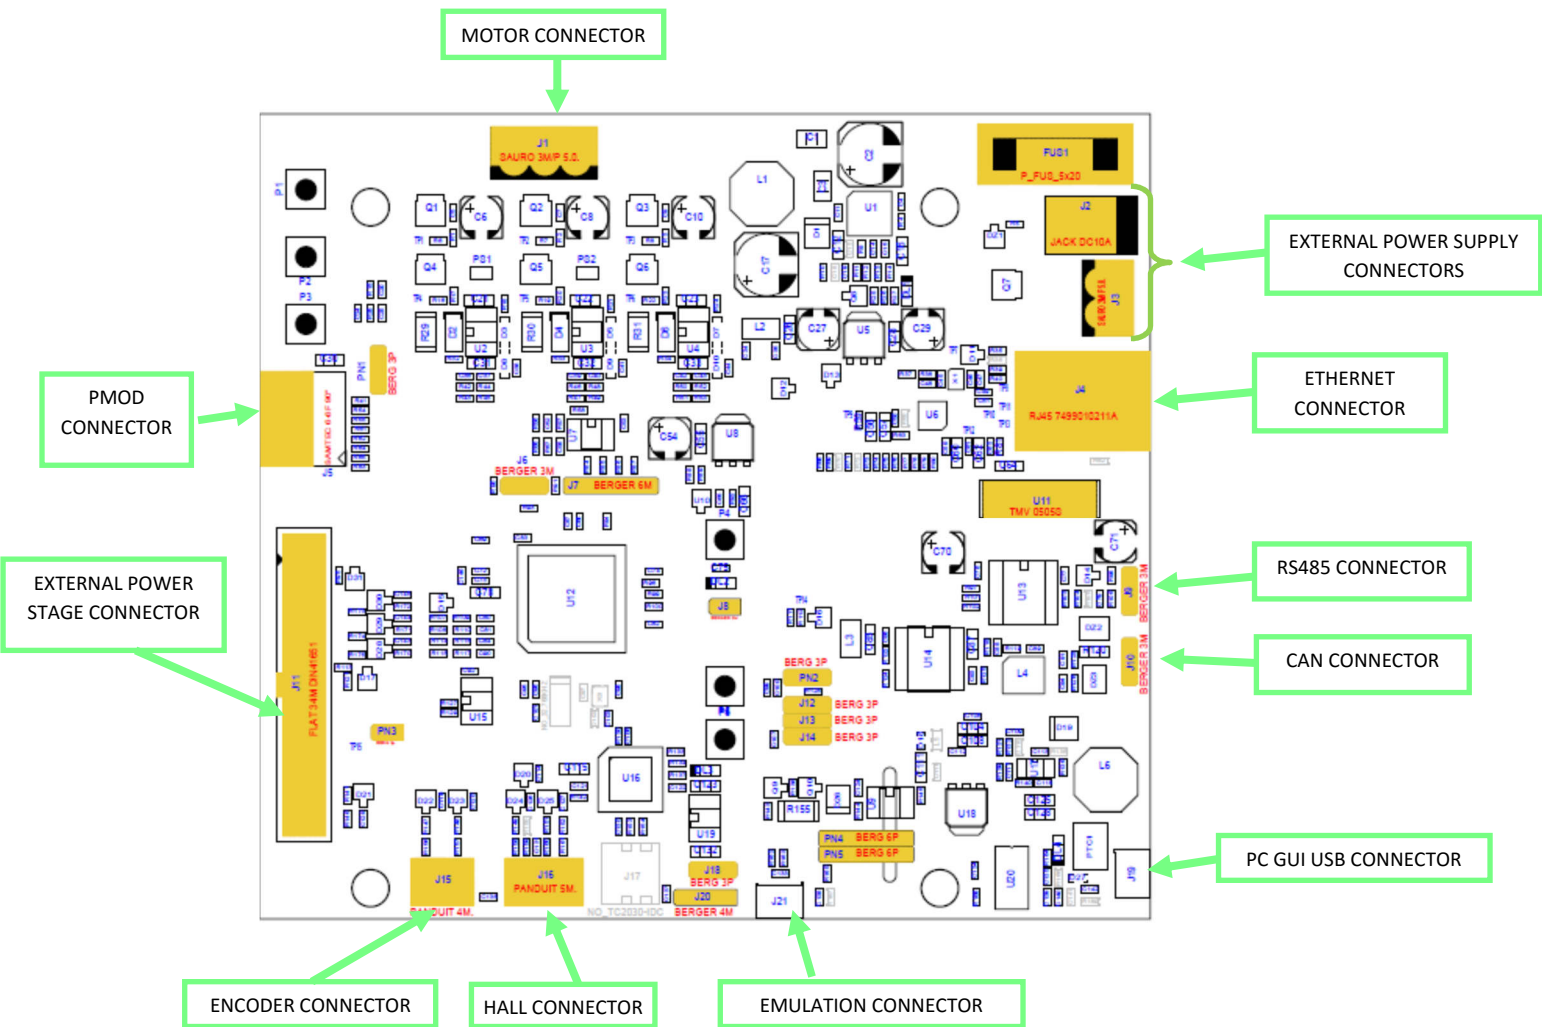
MOTOR CONNECTOR

EXTERNAL POWER SUPPLY CONNECTORS

ETHERNET CONNECTOR

PMOD CONNECTOR

RS485 CONNECTOR

EXTERNAL POWER STAGE CONNECTOR

CAN CONNECTOR

PC GUI USB CONNECTOR

ENCODER CONNECTOR

HALL CONNECTOR

EMULATION CONNECTOR

J1
SAURO 3M/P 5.0.
FUS1
P_FUS_5x20
J2
JACK DC10A
J3
J4
RJ45 7499010211A
U11
TMV 0505D
J5
J6
BERGER 3M
J7 BERGER 6M
J8
J9
BERGER 3M
J10
BERGER 3M
J11
FLAT 34M DN41651
PN1
BERG 3P
PN2
BERG 3P
J12 BERG 3P
J13 BERG 3P
J14 BERG 3P
PN3
PN4 BERG 6P
PN5 BERG 6P
J15
PANDUIT 4M.
J16
PANDUIT 5M.
J17
NO_TC2030-IDC
J18
BERG 3P
J20
BERGER 4M
J21
J19
U1
U2
U3
U4
U5
U6
U8
U12
U13
U14
U15
U16
U18
U19
U20
L1
L2
L3
L4
L6
Q1
Q2
Q3
Q4
Q5
Q6
Q7
C6
C8
C10
C17
C27
C29
C54
C70
C71
P1
P2
P3
P4
PB1
PB2
R29
R30
R31
R155
F1
PTC1